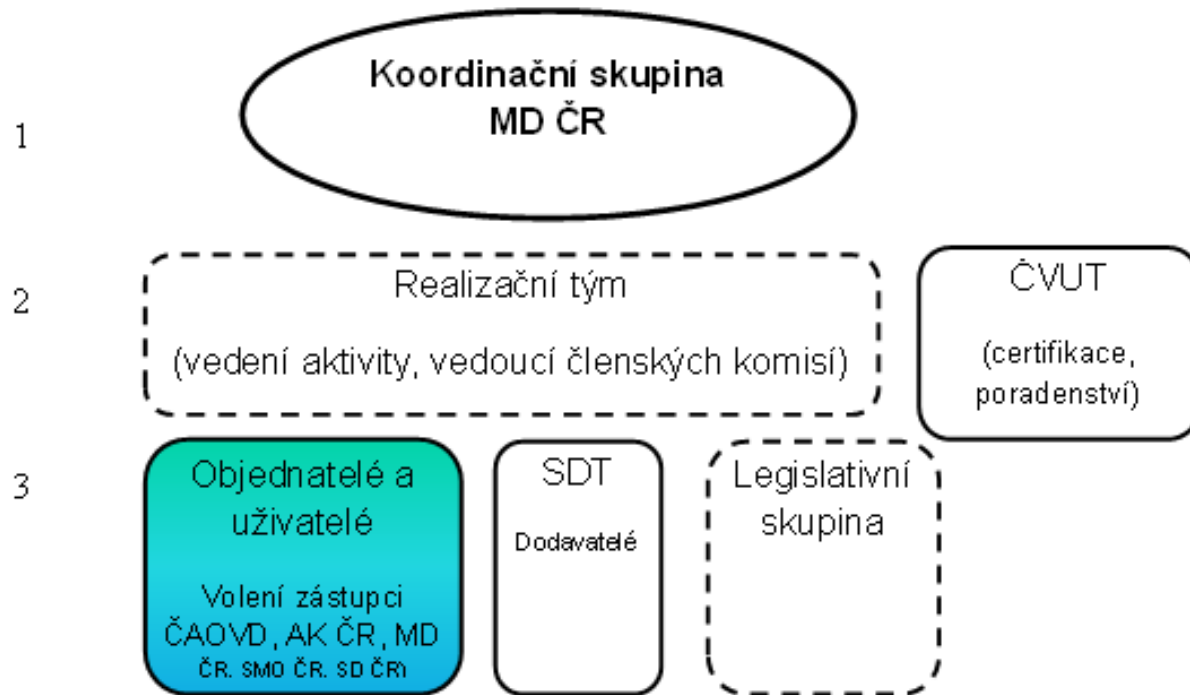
1

Koordinační skupina MD ČR

2

Realizační tým

(vedení aktivity, vedoucí členských komisí)

ČVUT

(certifikace, poradenství)

3

Objednatelé a uživatelé

Volení zástupci ČAOVD, AK ČR, MD ČR, SMO ČR, SD ČR)

SDT

Dodavatelé

Legislativní skupina